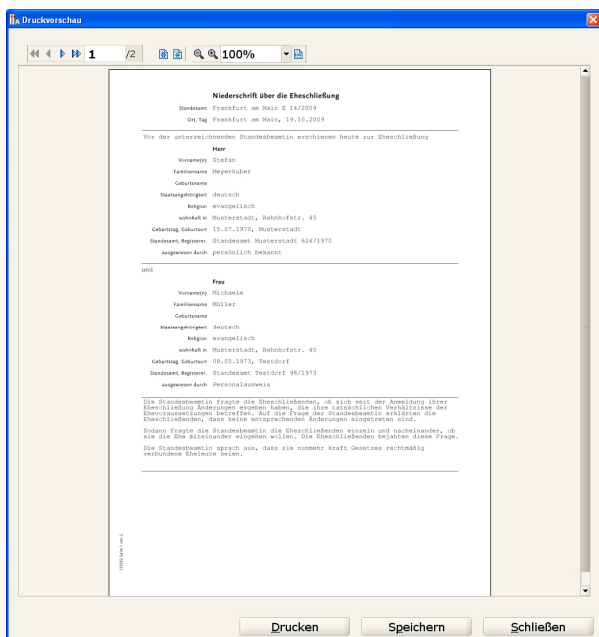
Druckvorschau

1 /2 100%

Niederschrift über die Eheschließung

Standesamt Frankfurt am Main E 14/2009

Ort, Tag Frankfurt am Main, 19.10.2009

Vor der unterzeichnenden Standesbeamtin erschienen heute zur Eheschließung

Herr

Vorname(n) Stefan

Familienname Meyerhuber

Geburtsname

Staatsangehörigkeit deutsch

Religion evangelisch

wohnhaft in Musterstadt, Bahnhofstr. 45

Geburtstag, Geburtsort 15.07.1970, Musterstadt

Standesamt, Registernr. Standesamt Musterstadt 624/1970

ausgewiesen durch persönlich bekannt

und

Frau

Vorname(n) Michaela

Familienname Müller

Geburtsname

Staatsangehörigkeit deutsch

Religion evangelisch

wohnhaft in Musterstadt, Bahnhofstr. 45

Geburtstag, Geburtsort 08.05.1973, Testdorf

Standesamt, Registernr. Standesamt Testdorf 96/1973

ausgewiesen durch Personalausweis

Die Standesbeamtin fragte die Eheschließenden, ob sich seit der Anmeldung ihrer Eheschließung Änderungen ergeben haben, die ihre tatsächlichen Verhältnisse der Ehevoraussetzungen betreffen. Auf die Frage der Standesbeamtin erklärten die Eheschließenden, dass keine entsprechenden Änderungen eingetreten sind.

Sodann fragte die Standesbeamtin die Eheschließenden einzeln und nacheinander, ob sie die Ehe miteinander eingehen wollen. Die Eheschließenden bejahten diese Frage.

Die Standesbeamtin sprach aus, dass sie nunmehr kraft Gesetzes rechtmäßig verbundene Eheleute seien.

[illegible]

Drucken Speichern Schließen